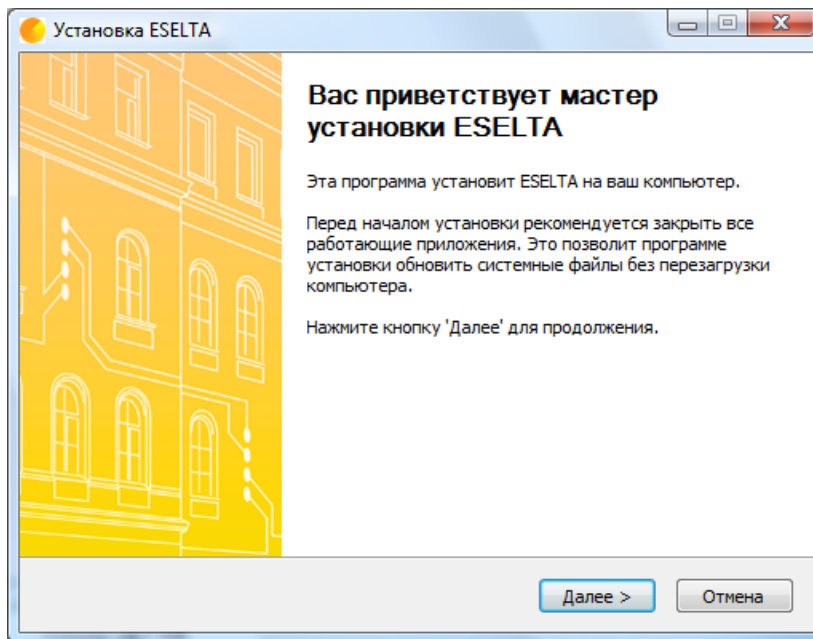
Установка ESELTA

Вас приветствует мастер установки ESELTA

Эта программа установит ESELTA на ваш компьютер.

Перед началом установки рекомендуется закрыть все работающие приложения. Это позволит программе установки обновить системные файлы без перезагрузки компьютера.

Нажмите кнопку 'Далее' для продолжения.

Далее >

Отмена